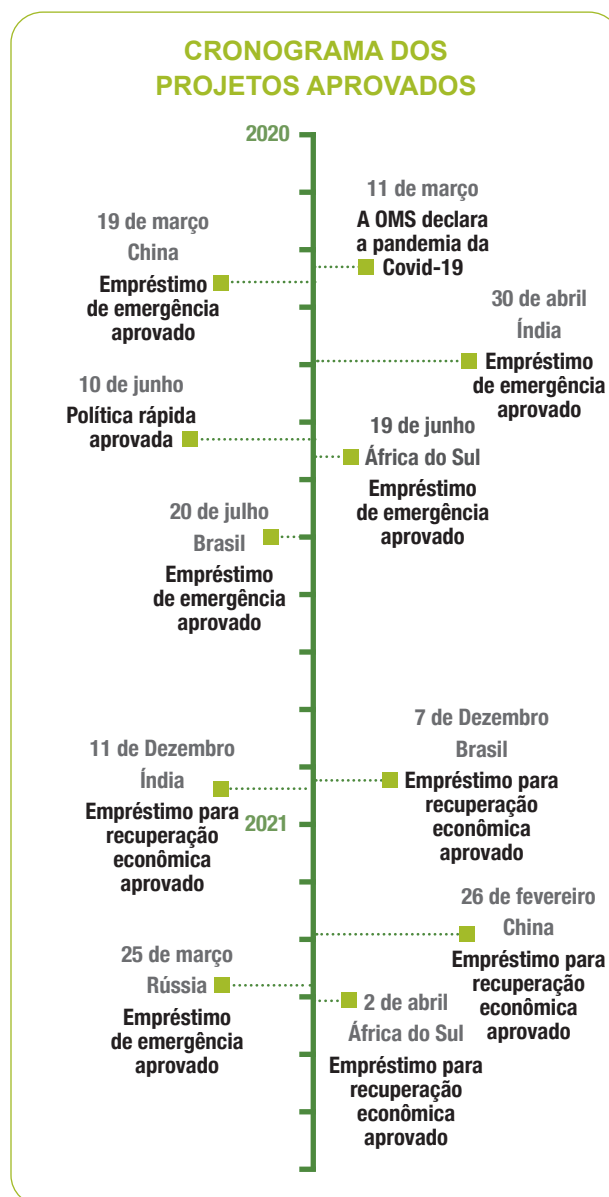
CRONOGRAMA DOS PROJETOS APROVADOS

2020

11 de março
A OMS declara a pandemia da Covid-19

19 de março
China
Empréstimo de emergência aprovado

30 de abril
Índia
Empréstimo de emergência aprovado

10 de junho
Política rápida aprovada

19 de junho
África do Sul
Empréstimo de emergência aprovado

20 de julho
Brasil
Empréstimo de emergência aprovado

7 de Dezembro
Brasil
Empréstimo para recuperação econômica aprovado

11 de Dezembro
Índia
Empréstimo para recuperação econômica aprovado

2021

26 de fevereiro
China
Empréstimo para recuperação econômica aprovado

25 de março
Rússia
Empréstimo de emergência aprovado

2 de abril
África do Sul
Empréstimo para recuperação econômica aprovado